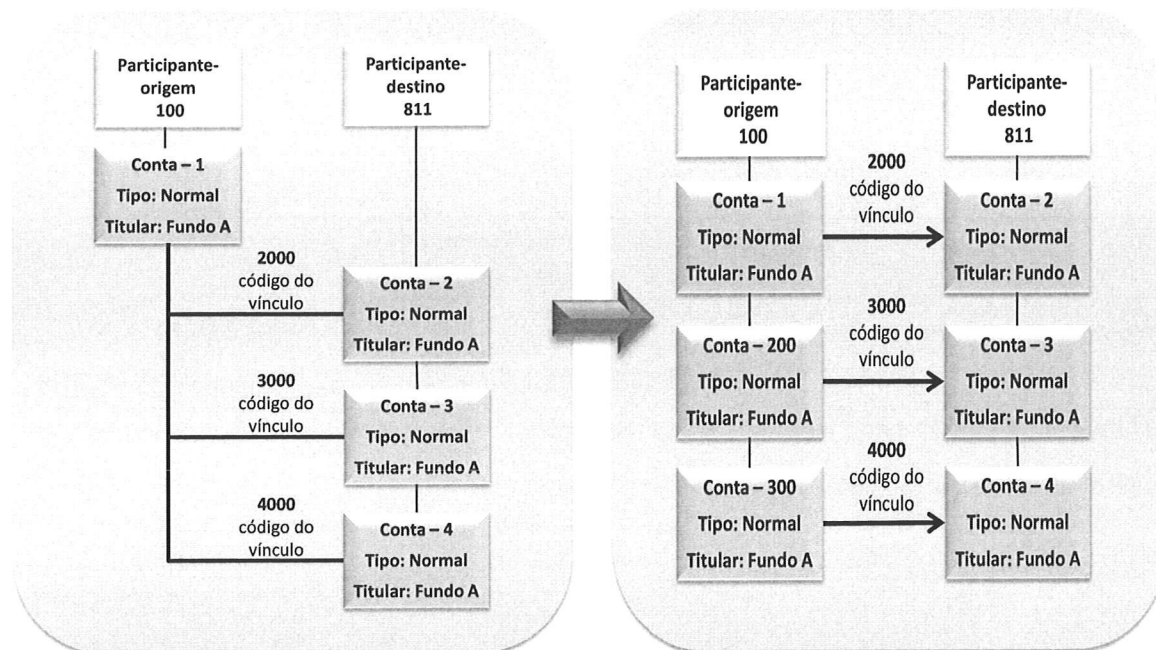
Participante-origem 100

Participante-destino 811

Conta – 1
Tipo: Normal
Titular: Fundo A

2000
código do vínculo

Conta – 2
Tipo: Normal
Titular: Fundo A

3000
código do vínculo

Conta – 3
Tipo: Normal
Titular: Fundo A

4000
código do vínculo

Conta – 4
Tipo: Normal
Titular: Fundo A

Participante-origem 100

Participante-destino 811

Conta – 1
Tipo: Normal
Titular: Fundo A

2000
código do vínculo

Conta – 2
Tipo: Normal
Titular: Fundo A

Conta – 200
Tipo: Normal
Titular: Fundo A

3000
código do vínculo

Conta – 3
Tipo: Normal
Titular: Fundo A

Conta – 300
Tipo: Normal
Titular: Fundo A

4000
código do vínculo

Conta – 4
Tipo: Normal
Titular: Fundo A